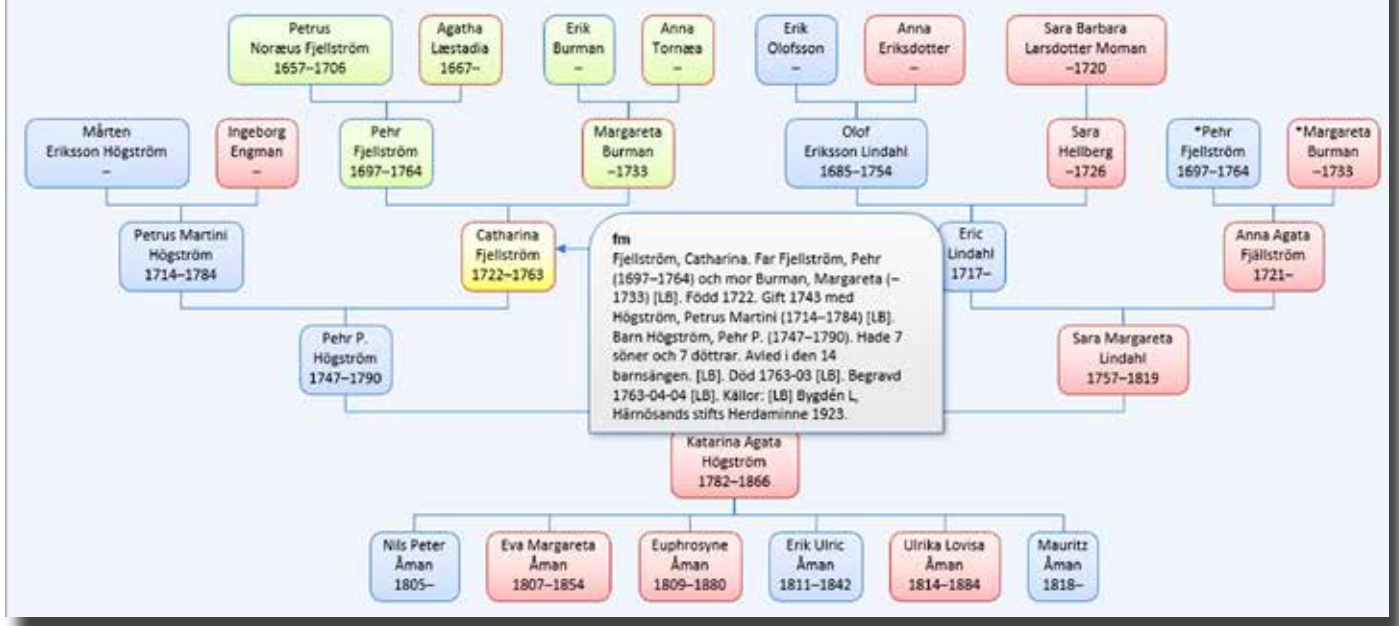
Petrus
Noræus Fjellström
1657–1706

Agatha
Læstadia
1667–

Erik
Burman
–

Anna
Tornæa
–

Erik
Olofsson
–

Anna
Eriksdotter
–

Sara Barbara
Larsdotter Moman
–1720

Mårten
Eriksson Högström
–

Ingeborg
Engman
–

Pehr
Fjellström
1697–1764

Margareta
Burman
–1733

Olof
Eriksson Lindahl
1685–1754

Sara
Hellberg
–1726

*Pehr
Fjellström
1697–1764

*Margareta
Burman
–1733

Petrus Martini
Högström
1714–1784

Catharina
Fjellström
1722–1763

fm
Fjellström, Catharina. Far Fjellström, Pehr (1697–1764) och mor Burman, Margareta (–1733) [LB]. Född 1722. Gift 1743 med Högström, Petrus Martini (1714–1784) [LB]. Barn Högström, Pehr P. (1747–1790). Hade 7 söner och 7 döttrar. Avled i den 14 barnsängen. [LB]. Död 1763-03 [LB]. Begravd 1763-04-04 [LB]. Källor: [LB] Bygdén L, Härnösands stifts Herdaminne 1923.

Eric
Lindahl
1717–

Anna Agata
Fjällström
1721–

Pehr P.
Högström
1747–1790

Sara Margareta
Lindahl
1757–1819

Katarina Agata
Högström
1782–1866

Nils Peter
Åman
1805–

Eva Margareta
Åman
1807–1854

Euphrosyne
Åman
1809–1880

Erik Ulric
Åman
1811–1842

Ulrika Lovisa
Åman
1814–1884

Mauritz
Åman
1818–